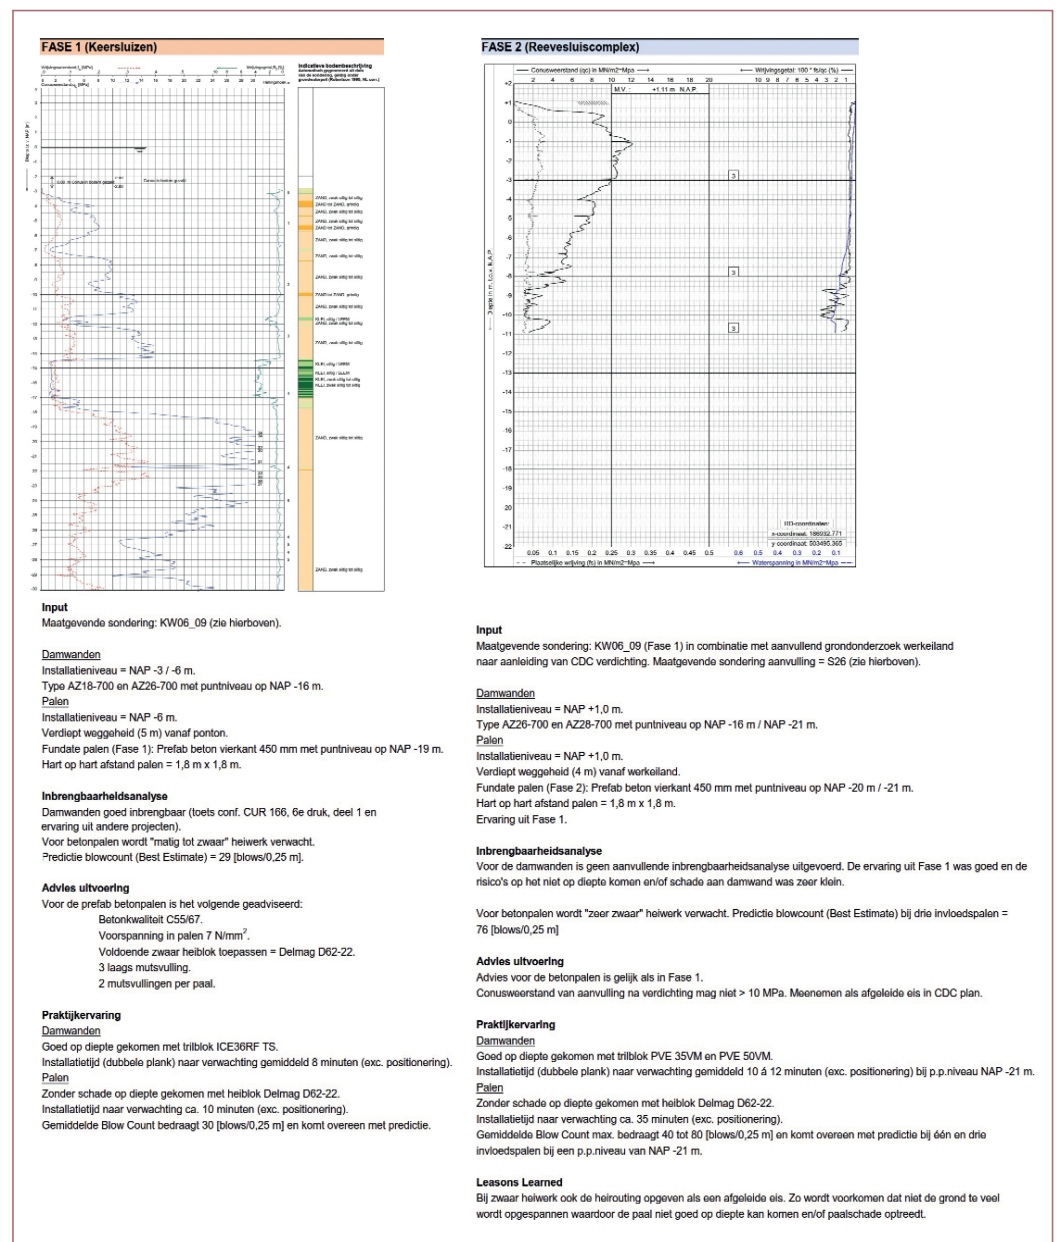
FASE 1 (Keersluizen)

Indicatieve bodembeschrijving

ZAND, zwak siltig tot siltig
ZAND tot ZAND, grindig
ZAND, zwak siltig tot siltig
ZAND tot ZAND, grindig
ZAND, zwak siltig tot siltig
ZAND, zwak siltig tot siltig
ZAND, zwak siltig tot siltig
ZAND tot ZAND, grindig
ZAND, zwak siltig tot siltig
KLEI, siltig / VEEN
ZAND, zwak siltig tot siltig
KLEI, siltig / VEEN
ZAND, zwak siltig tot siltig
ZAND, zwak siltig tot siltig

FASE 2 (Reevesluiscomplex)

Conusweerstand (qc) in MN/m2=Mpa
Wrijvingsgetal: 100 * fs/qc (%)
M.V.: +1.11 m N.A.P.
Diepte in m. t.o.v. N.A.P.
+2 +1 0 -1 -2 -3 -4 -5 -6 -7 -8 -9 -10 -11 -12 -13 -14 -15 -16 -17 -18 -19 -20 -21 -22
2 4 6 8 10 12 14 16 18 20
10 9 8 7 6 5 4 3 2 1
3
3
3
RD-coordinaten:
x-coordinaat: 186932.771
y-coordinaat: 503490.365
0.05 0.1 0.15 0.2 0.25 0.3 0.35 0.4 0.45 0.5
0.6 0.5 0.4 0.3 0.2 0.1
Plaatselijke wrijving (fs) in MN/m2=Mpa
Waterspanning in MN/m2=Mpa

Input
Maatgevende sondering: KW06_09 (zie hierboven).

Damwanden
Installatieniveau = NAP -3 / -6 m.
Type AZ18-700 en AZ26-700 met puntniveau op NAP -16 m.
Palen
Installatieniveau = NAP -6 m.
Verdiept weggeheid (5 m) vanaf ponton.
Fundate palen (Fase 1): Prefab beton vierkant 450 mm met puntniveau op NAP -19 m.
Hart op hart afstand palen = 1,8 m x 1,8 m.

Inbrengbaarheidsanalyse
Damwanden goed inbrengbaar (toets conf. CUR 166, 6e druk, deel 1 en ervaring uit andere projecten).
Voor betonpalen wordt "matig tot zwaar" heiwerk verwacht.
Predictie blowcount (Best Estimate) = 29 [blows/0,25 m].

Advies uitvoering
Voor de prefab betonpalen is het volgende geadviseerd:
Betonkwaliteit C55/67.
Voorspanning in palen 7 N/mm$^2$.
Voldoende zwaar heiblok toepassen = Delmag D62-22.
3 laags mutsvulling.
2 mutsvullingen per paal.

Praktijkervaring
Damwanden
Goed op diepte gekomen met trilblok ICE36RF TS.
Installatietijd (dubbele plank) naar verwachting gemiddeld 8 minuten (exc. positionering).
Palen
Zonder schade op diepte gekomen met heiblok Delmag D62-22.
Installatietijd naar verwachting ca. 10 minuten (exc. positionering).
Gemiddelde Blow Count bedraagt 30 [blows/0,25 m] en komt overeen met predictie.

Input
Maatgevende sondering: KW06_09 (Fase 1) in combinatie met aanvullend grondonderzoek werkeiland naar aanleiding van CDC verdichting. Maatgevende sondering aanvulling = S26 (zie hierboven).

Damwanden
Installatieniveau = NAP +1,0 m.
Type AZ26-700 en AZ28-700 met puntniveau op NAP -16 m / NAP -21 m.
Palen
Installatieniveau = NAP +1,0 m.
Verdiept weggeheid (4 m) vanaf werkeiland.
Fundate palen (Fase 2): Prefab beton vierkant 450 mm met puntniveau op NAP -20 m / -21 m.
Hart op hart afstand palen = 1,8 m x 1,8 m.
Ervaring uit Fase 1.

Inbrengbaarheidsanalyse
Voor de damwanden is geen aanvullende inbrengbaarheidsanalyse uitgevoerd. De ervaring uit Fase 1 was goed en de risico's op het niet op diepte komen en/of schade aan damwand was zeer klein.

Voor betonpalen wordt "zeer zwaar" heiwerk verwacht. Predictie blowcount (Best Estimate) bij drie invloedspalen = 76 [blows/0,25 m]

Advies uitvoering
Advies voor de betonpalen is gelijk als in Fase 1.
Conusweerstand van aanvulling na verdichting mag niet > 10 MPa. Meenemen als afgeleide eis in CDC plan.

Praktijkervaring
Damwanden
Goed op diepte gekomen met trilblok PVE 35VM en PVE 50VM.
Installatietijd (dubbele plank) naar verwachting gemiddeld 10 á 12 minuten (exc. positionering) bij p.p.niveau NAP -21 m.
Palen
Zonder schade op diepte gekomen met heiblok Delmag D62-22.
Installatietijd naar verwachting ca. 35 minuten (exc. positionering).
Gemiddelde Blow Count max. bedraagt 40 tot 80 [blows/0,25 m] en komt overeen met predictie bij één en drie invloedspalen bij een p.p.niveau van NAP -21 m.

Leasons Learned
Bij zwaar heiwerk ook de heirouting opgeven als een afgeleide eis. Zo wordt voorkomen dat niet de grond te veel wordt opgespannen waardoor de paal niet goed op diepte kan komen en/of paalschade optreedt.